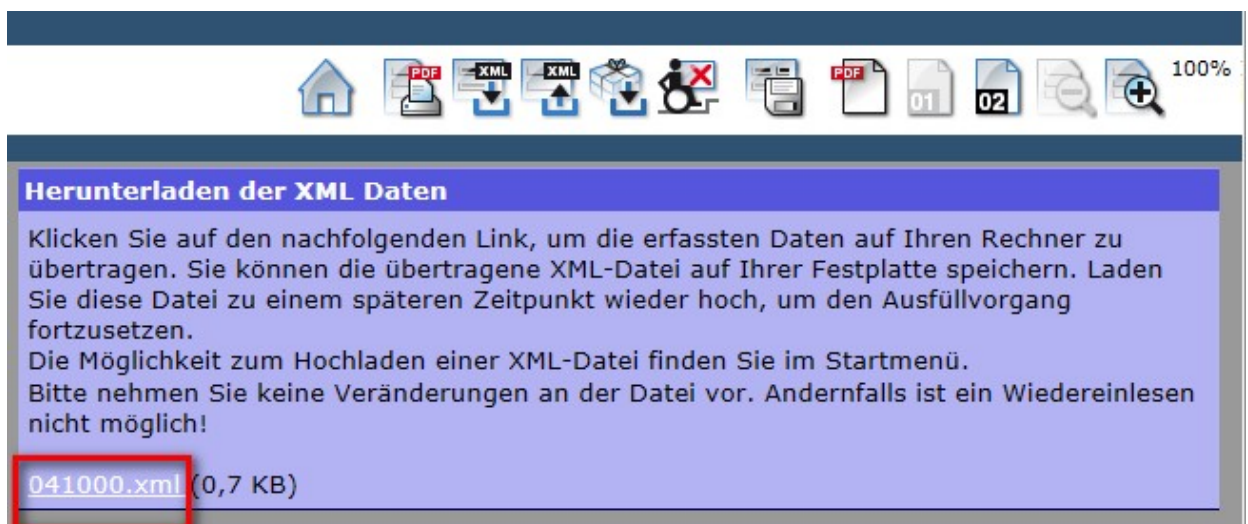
PDF XML XML PDF 01 02 100%

Herunterladen der XML Daten

Klicken Sie auf den nachfolgenden Link, um die erfassten Daten auf Ihren Rechner zu übertragen. Sie können die übertragene XML-Datei auf Ihrer Festplatte speichern. Laden Sie diese Datei zu einem späteren Zeitpunkt wieder hoch, um den Ausfüllvorgang fortzusetzen.
Die Möglichkeit zum Hochladen einer XML-Datei finden Sie im Startmenü.
Bitte nehmen Sie keine Veränderungen an der Datei vor. Andernfalls ist ein Wiedereinlesen nicht möglich!

041000.xml (0,7 KB)